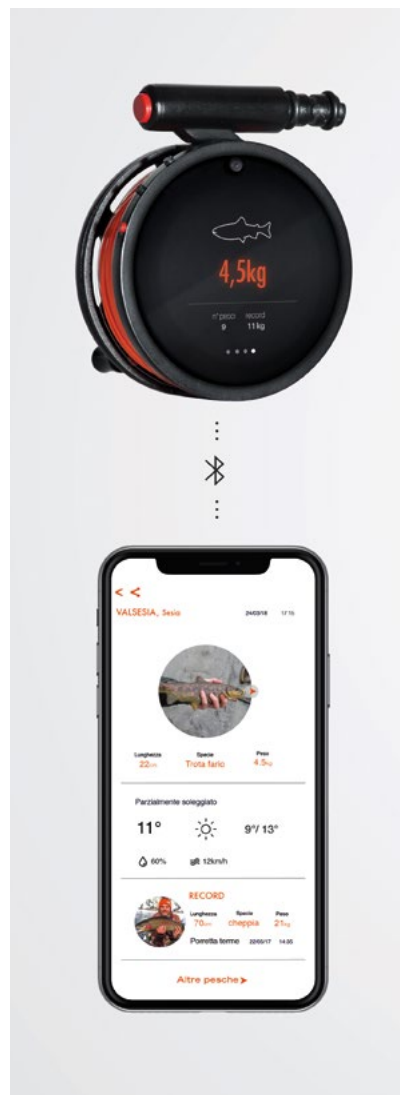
4,5kg

n° peso 9 record 11kg

< <

VALSESIA, Sesia 24/03/18 17:15

Lunghezza 22cm Specie Trota fario Peso 4.5kg

Parzialmente soleggiato

11° 9°/ 13°

60% 12km/h

RECORD

Lunghezza 70cm Specie cheppia Peso 21kg

Porretta terme 22/05/17 14:05

Altre pesche ➤